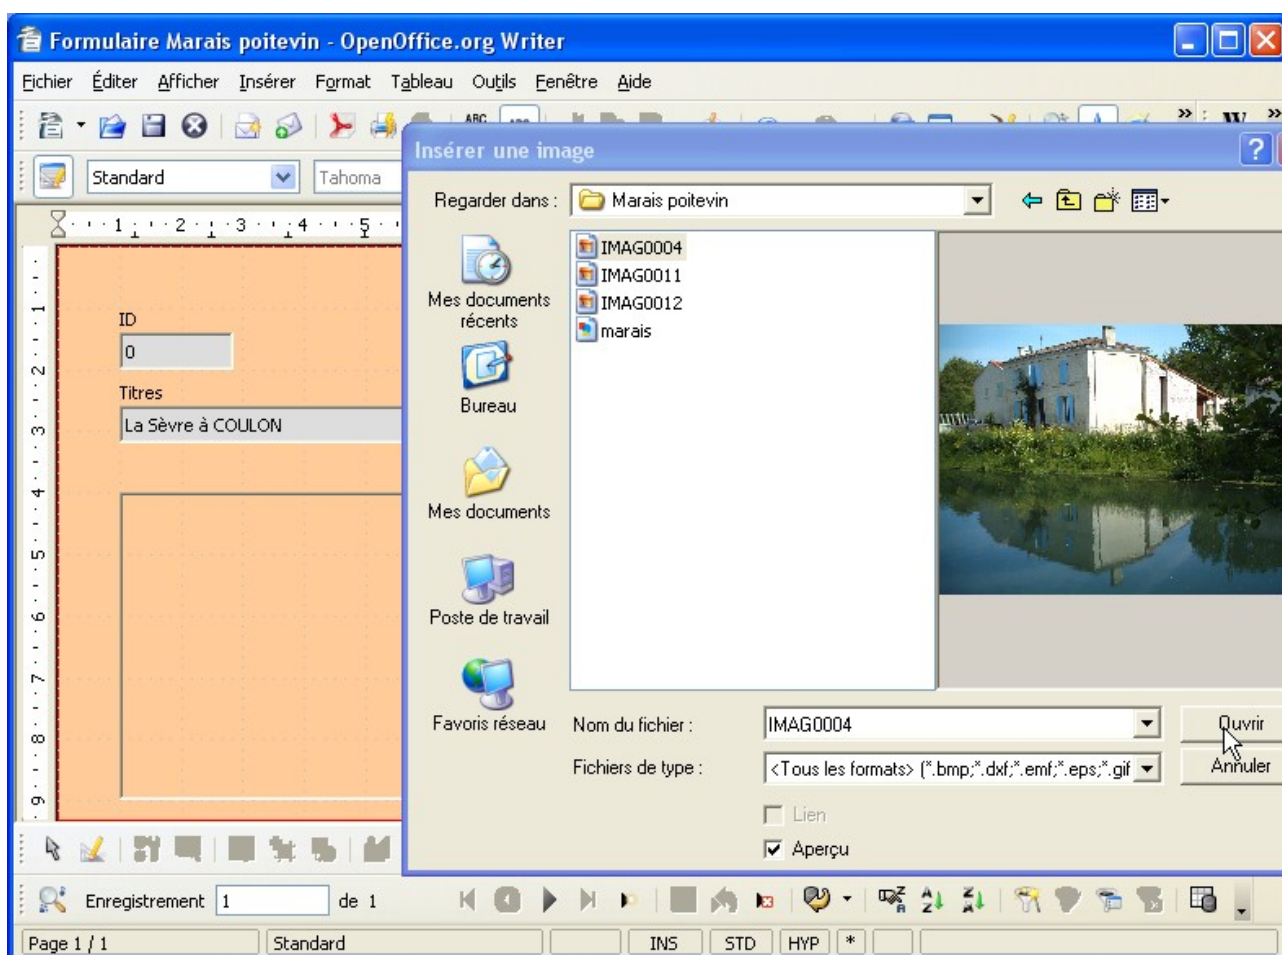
Formulaire Marais poitevin - OpenOffice.org Writer

Fichier Éditer Afficher Insérer Format Tableau Outils Fenêtre Aide

Standard Tahoma

ID
0
Titres
La Sèvre à COULON

Insérer une image

Regarder dans : Marais poitevin

Mes documents récents
Bureau
Mes documents
Poste de travail
Favoris réseau

IMAG0004
IMAG0011
IMAG0012
marais

Nom du fichier : IMAG0004
Fichiers de type : <Tous les formats> (*.bmp;*.dxf;*.emf;*.eps;*.gif

Ouvrir
Annuler

Lien
Aperçu

Enregistrement 1 de 1

Page 1 / 1 Standard INS STD HYP *